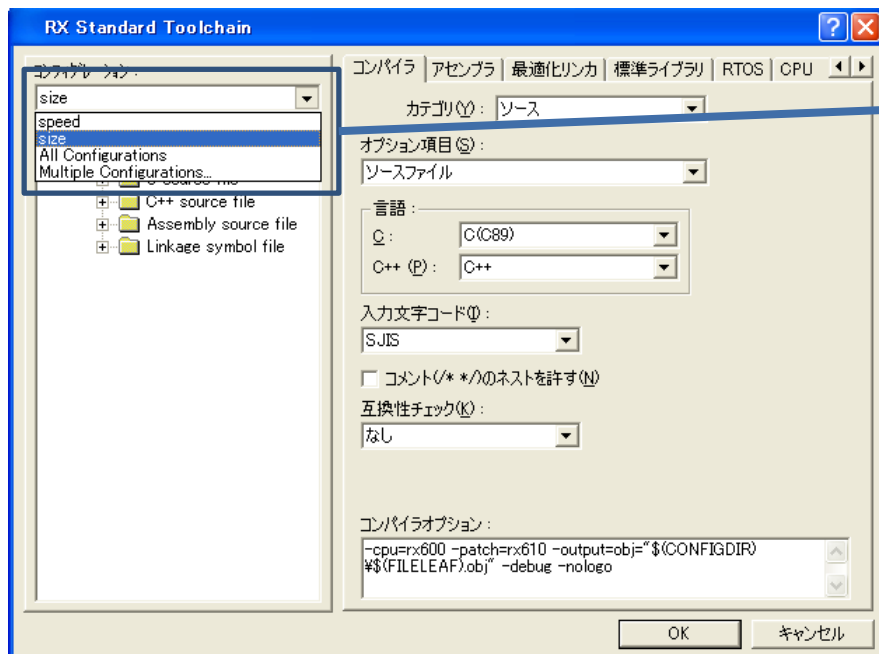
RX Standard Toolchain

コンフィグレーション：

size

speed
size
All Configurations
Multiple Configurations...

C source file
C++ source file
Assembly source file
Linkage symbol file

コンパイラ | アセンブラ | 最適化リンカ | 標準ライブラリ | RTOS | CPU

カテゴリ(Y)： ソース

オプション項目(S)：

ソースファイル

言語：

C： C(C89)

C++ (P)： C++

入力文字コード(I)：

SJIS

コメント(/* */)のネストを許す(N)

互換性チェック(K)：

なし

コンパイラオプション：

-cpu=rx600 -patch=rx610 -output=obj="$(CONFIGDIR)¥$(FILELEAF).obj" -debug -nologo

OK

キャンセル